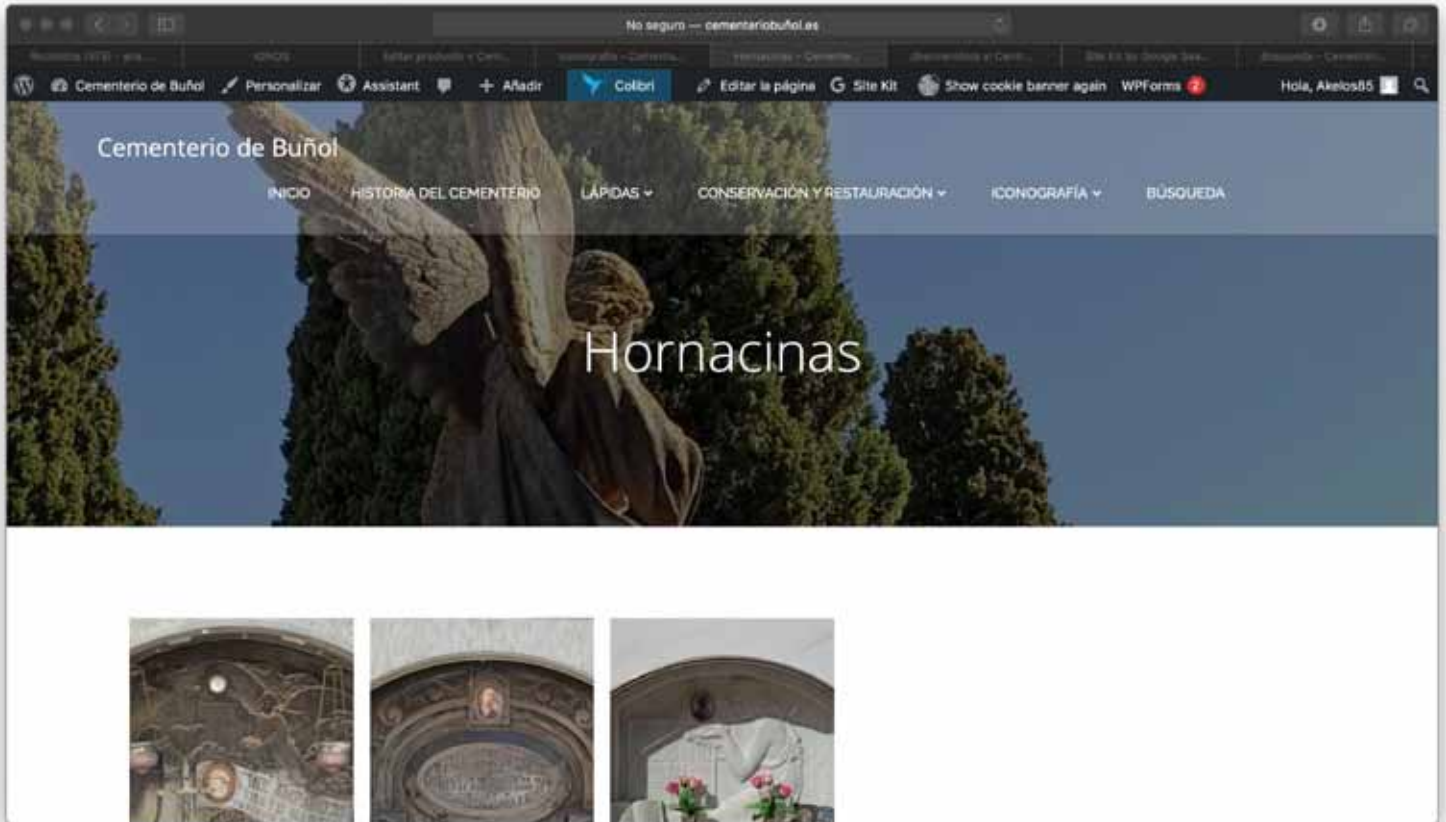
No seguro — cementeriobuñol.es

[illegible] | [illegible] | Editar producto ‹ Cem... | Iconografía – Cemente... | Hornacinas – Cemente... | ¡Bienvenidos a Cem... | Site Kit by Google Sea... | Búsqueda – Cementeri...

Cementerio de Buñol | Personalizar | Assistant | + Añadir | Colibri | Editar la página | Site Kit | Show cookie banner again | WPForms 2 | Hola, Akelos85

Cementerio de Buñol

INICIO | HISTORIA DEL CEMENTERIO | LÁPIDAS | CONSERVACIÓN Y RESTAURACIÓN | ICONOGRAFÍA | BÚSQUEDA

Hornacinas